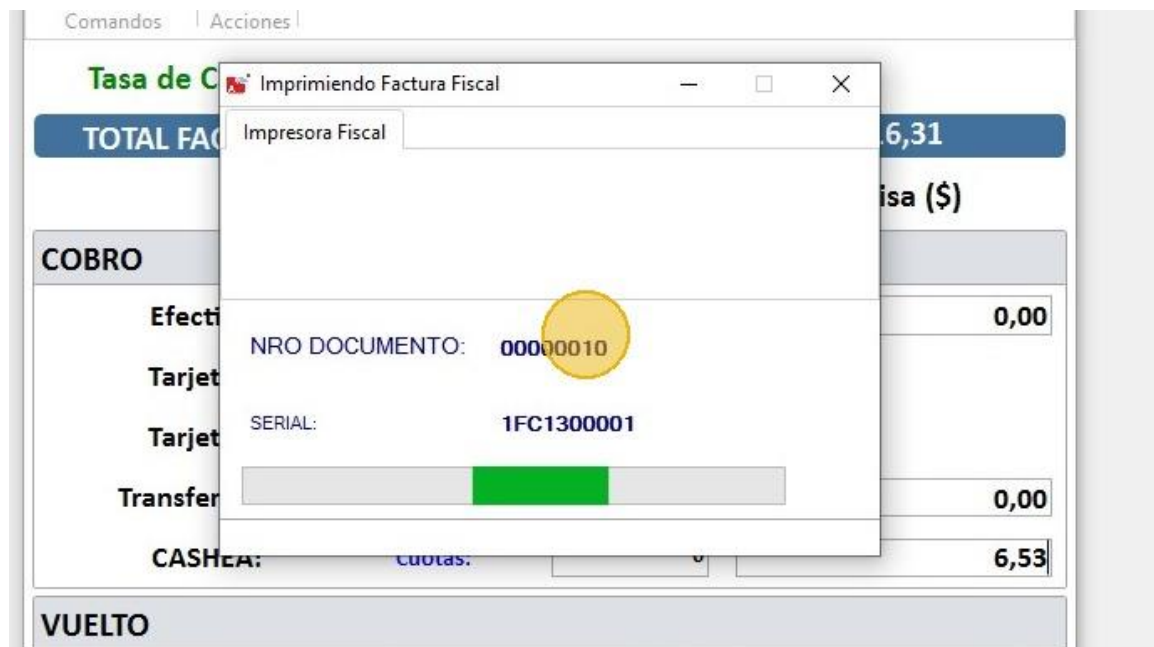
Comandos | Acciones

Tasa de C

TOTAL FAC

6,31

isa ($)

COBRO

Efecti

0,00

Tarjet

Tarjet

Transfer

0,00

CASHEA:

Cuotas:

6,53

VUELTO

Imprimiendo Factura Fiscal

Impresora Fiscal

NRO DOCUMENTO: 00000010

SERIAL: 1FC1300001